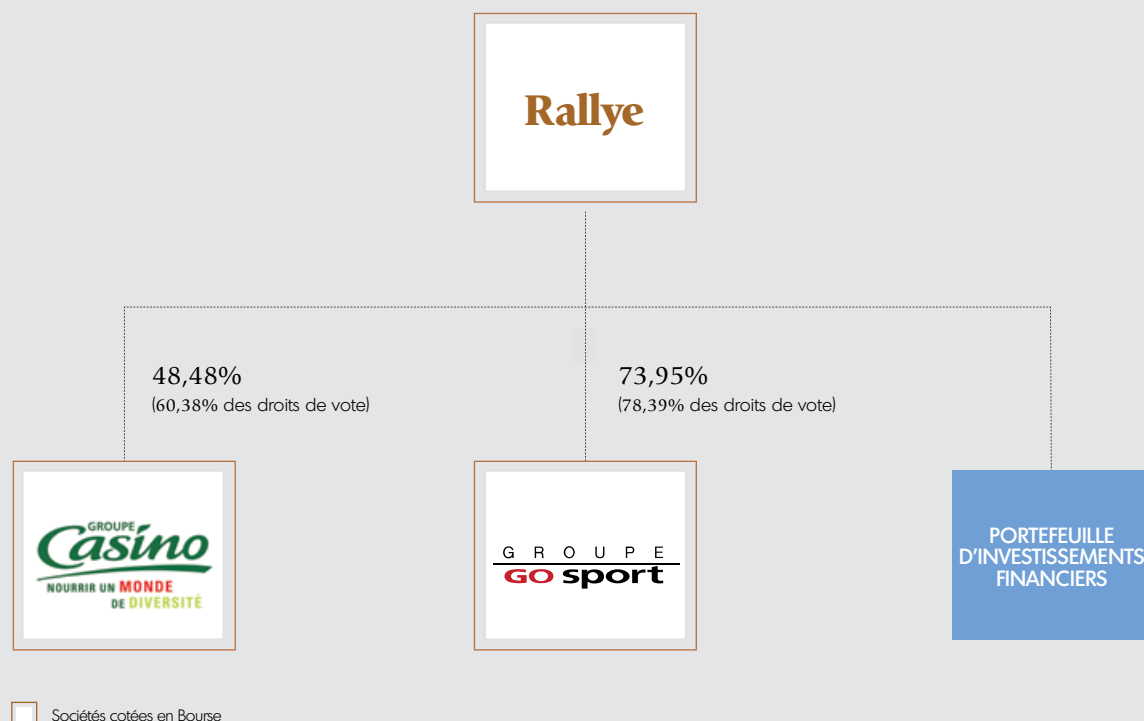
Rallye

48,48%
(60,38% des droits de vote)

73,95%
(78,39% des droits de vote)

GROUPE
Casino
NOURRIR UN MONDE
DE DIVERSITÉ

GROUPE
GO sport

PORTEFEUILLE
D'INVESTISSEMENTS
FINANCIERS

Sociétés cotées en Bourse